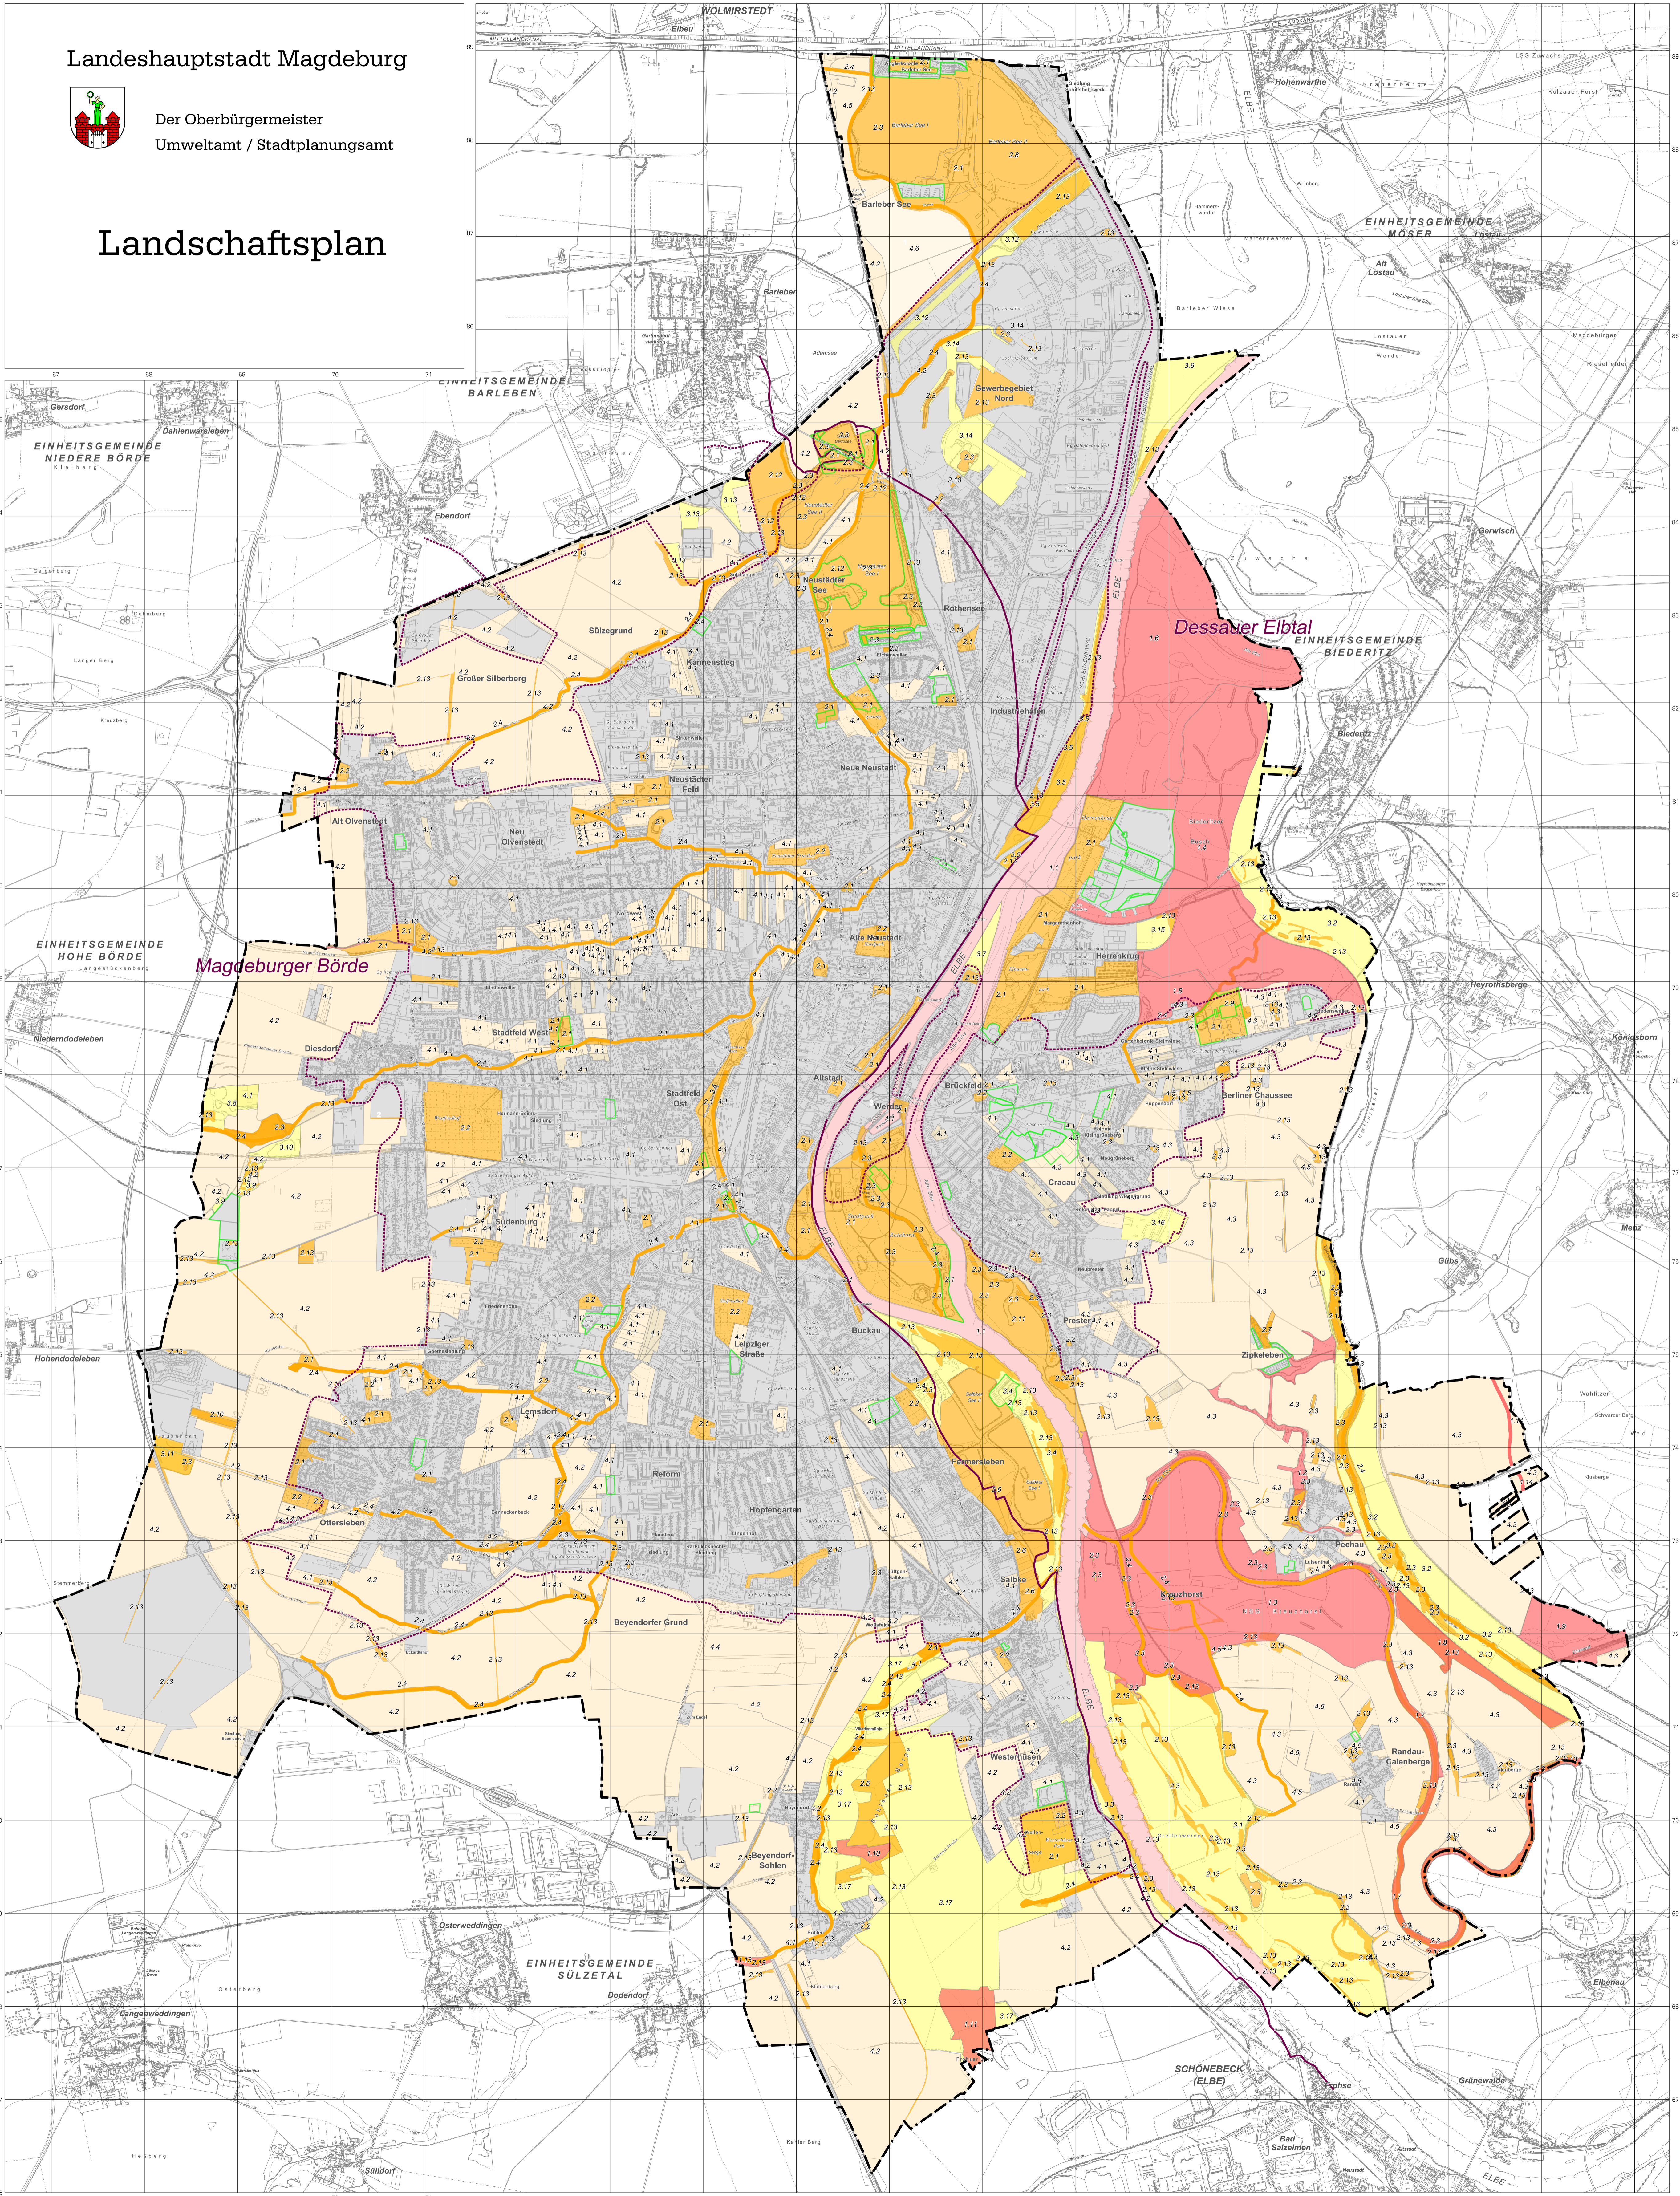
Landeshauptstadt Magdeburg

Der Oberbürgermeister
Umweltamt / Stadtplanungsamt

Landschaftsplan

WOLMIRSTEDT
Elbeu
MITTELLANDKANAL
Hohenwarthe
EINHEITSGEMEINDE MÖSER
Lostau
Alt Lostau
Barleber See
Barleben
EINHEITSGEMEINDE BARLEBEN
Gersdorf
Dahlenwarsleben
EINHEITSGEMEINDE NIEDERE BÖRDE
Ebendorf
Gewerbegebiet Nord
Gerwisch
Dessauer Elbtal
EINHEITSGEMEINDE BIEDERITZ
Biederitz
Sülzegrund
Großer Silberberg
Kannenstieg
Rothensee
Industriehafen
Neustädter See
Neustädter Feld
Neue Neustadt
Alt Olvenstedt
Neu Olvenstedt
EINHEITSGEMEINDE HOHE BÖRDE
Magdeburger Börde
Niederndodeleben
Alte Neustadt
Herrenkrug
Heyrothsberge
Diesdorf
Stadtfeld West
Stadtfeld Ost
Altstadt
Werder
Brückfeld
Berliner Chaussee
Königsborn
Cracau
Sudenburg
Prester
Gübs
Menz
Hohendodeleben
Leipziger Straße
Buckau
Zipkeleben
Lemsdorf
Fermersleben
Reform
Hopfengarten
Ottersleben
Pechau
Salbke
Beyendorfer Grund
Kreuzhorst
Westerhüsen
Randau-Calenberge
Beyendorf-Sohlen
Osterweddingen
EINHEITSGEMEINDE SÜLZETAL
Dodendorf
Langenweddingen
SCHÖNEBECK (ELBE)
Elbenau
Grünewalde
Bad Salzelmen
Sülldorf
ELBE